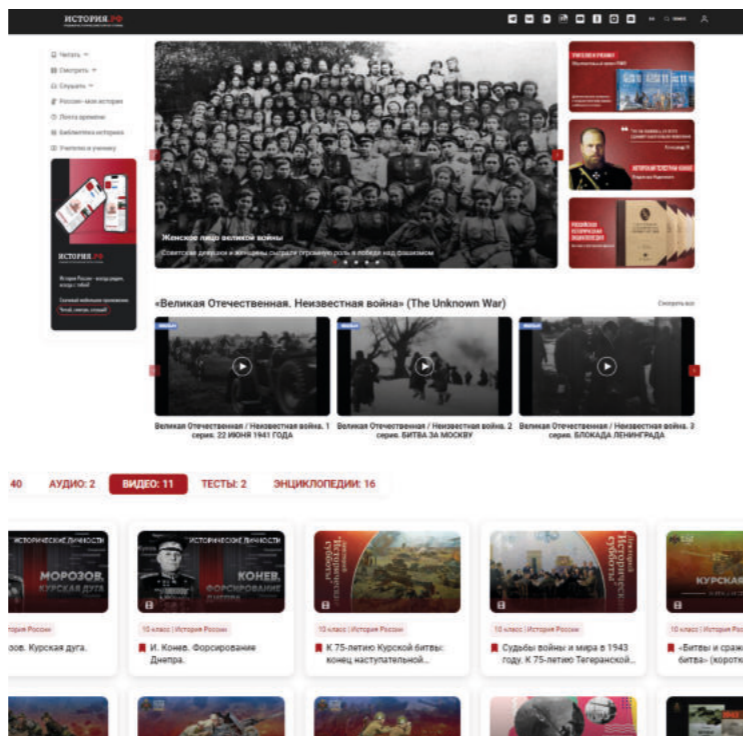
ИСТОРИЯ.РФ

Читать
Смотреть
Слушать
Россия – моя история
Лента времени
Библиотека историка
Учителю и ученику

ИСТОРИЯ.РФ

Женское лицо великой войны
Советские девушки и женщины сыграли огромную роль в победе над фашизмом

«Великая Отечественная. Неизвестная война» (The Unknown War)

Смотреть все

Великая Отечественная / Неизвестная война. 1 серия. 22 ИЮНЯ 1941 ГОДА

Великая Отечественная / Неизвестная война. 2 серия. БИТВА ЗА МОСКВУ

Великая Отечественная / Неизвестная война. 3 серия. БЛОКАДА ЛЕНИНГРАДА

40 АУДИО: 2 ВИДЕО: 11 ТЕСТЫ: 2 ЭНЦИКЛОПЕДИИ: 16

ИСТОРИЧЕСКИЕ ЛИЧНОСТИ
МОРОЗОВ. КУРСКАЯ ДУГА
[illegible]тория России
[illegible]ров. Курская дуга.

ИСТОРИЧЕСКИЕ ЛИЧНОСТИ
КОНЕВ. ФОРСИРОВАНИЕ ДНЕПРА
10 класс | История России
И. Конев. Форсирование Днепра.

Исторические субботы
10 класс | История России
К 75-летию Курской битвы: конец наступательной...

Исторические субботы
10 класс | История России
Судьбы войны и мира в 1943 году. К 75-летию Тегеранской...

КУРСКАЯ
10 класс | История Росс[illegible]
«Битвы и сраж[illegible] битва» (коротк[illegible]